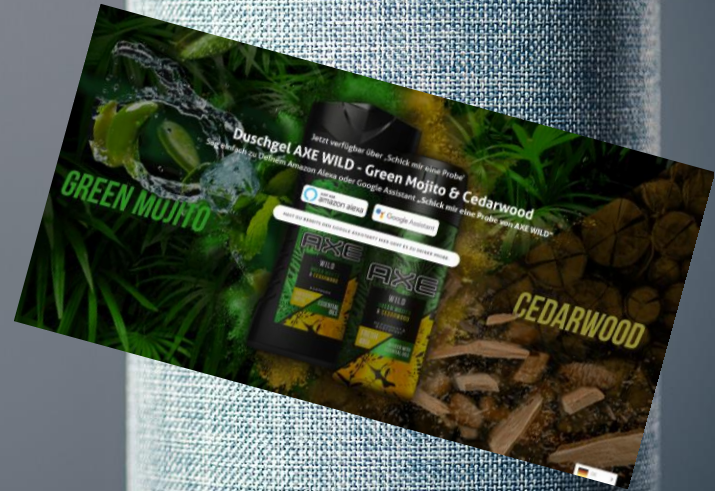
Jetzt verfügbar über „Schick mir eine Probe"

Duschgel AXE WILD - Green Mojito & Cedarwood

Sag einfach zu Deinem Amazon Alexa oder Google Assistant „Schick mir eine Probe von AXE WILD"

amazon alexa

Google Assistant

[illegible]

GREEN MOJITO

AXE

WILD

GREEN MOJITO & CEDARWOOD

AXE

WILD

CEDARWOOD

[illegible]